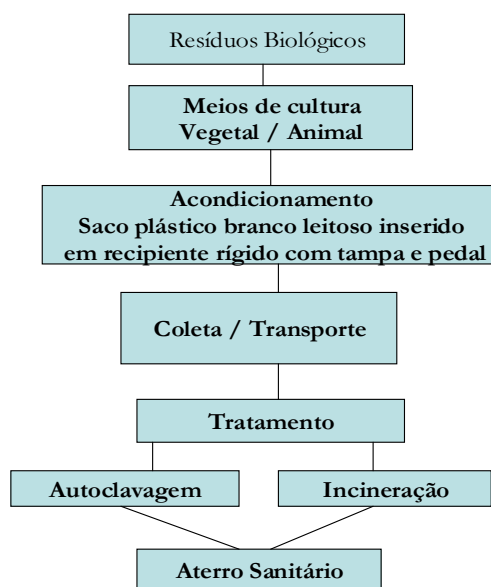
Resíduos Biológicos

Meios de cultura
Vegetal / Animal

Acondicionamento
Saco plástico branco leitoso inserido em recipiente rígido com tampa e pedal

Coleta / Transporte

Tratamento

Autoclavagem

Incineração

Aterro Sanitário